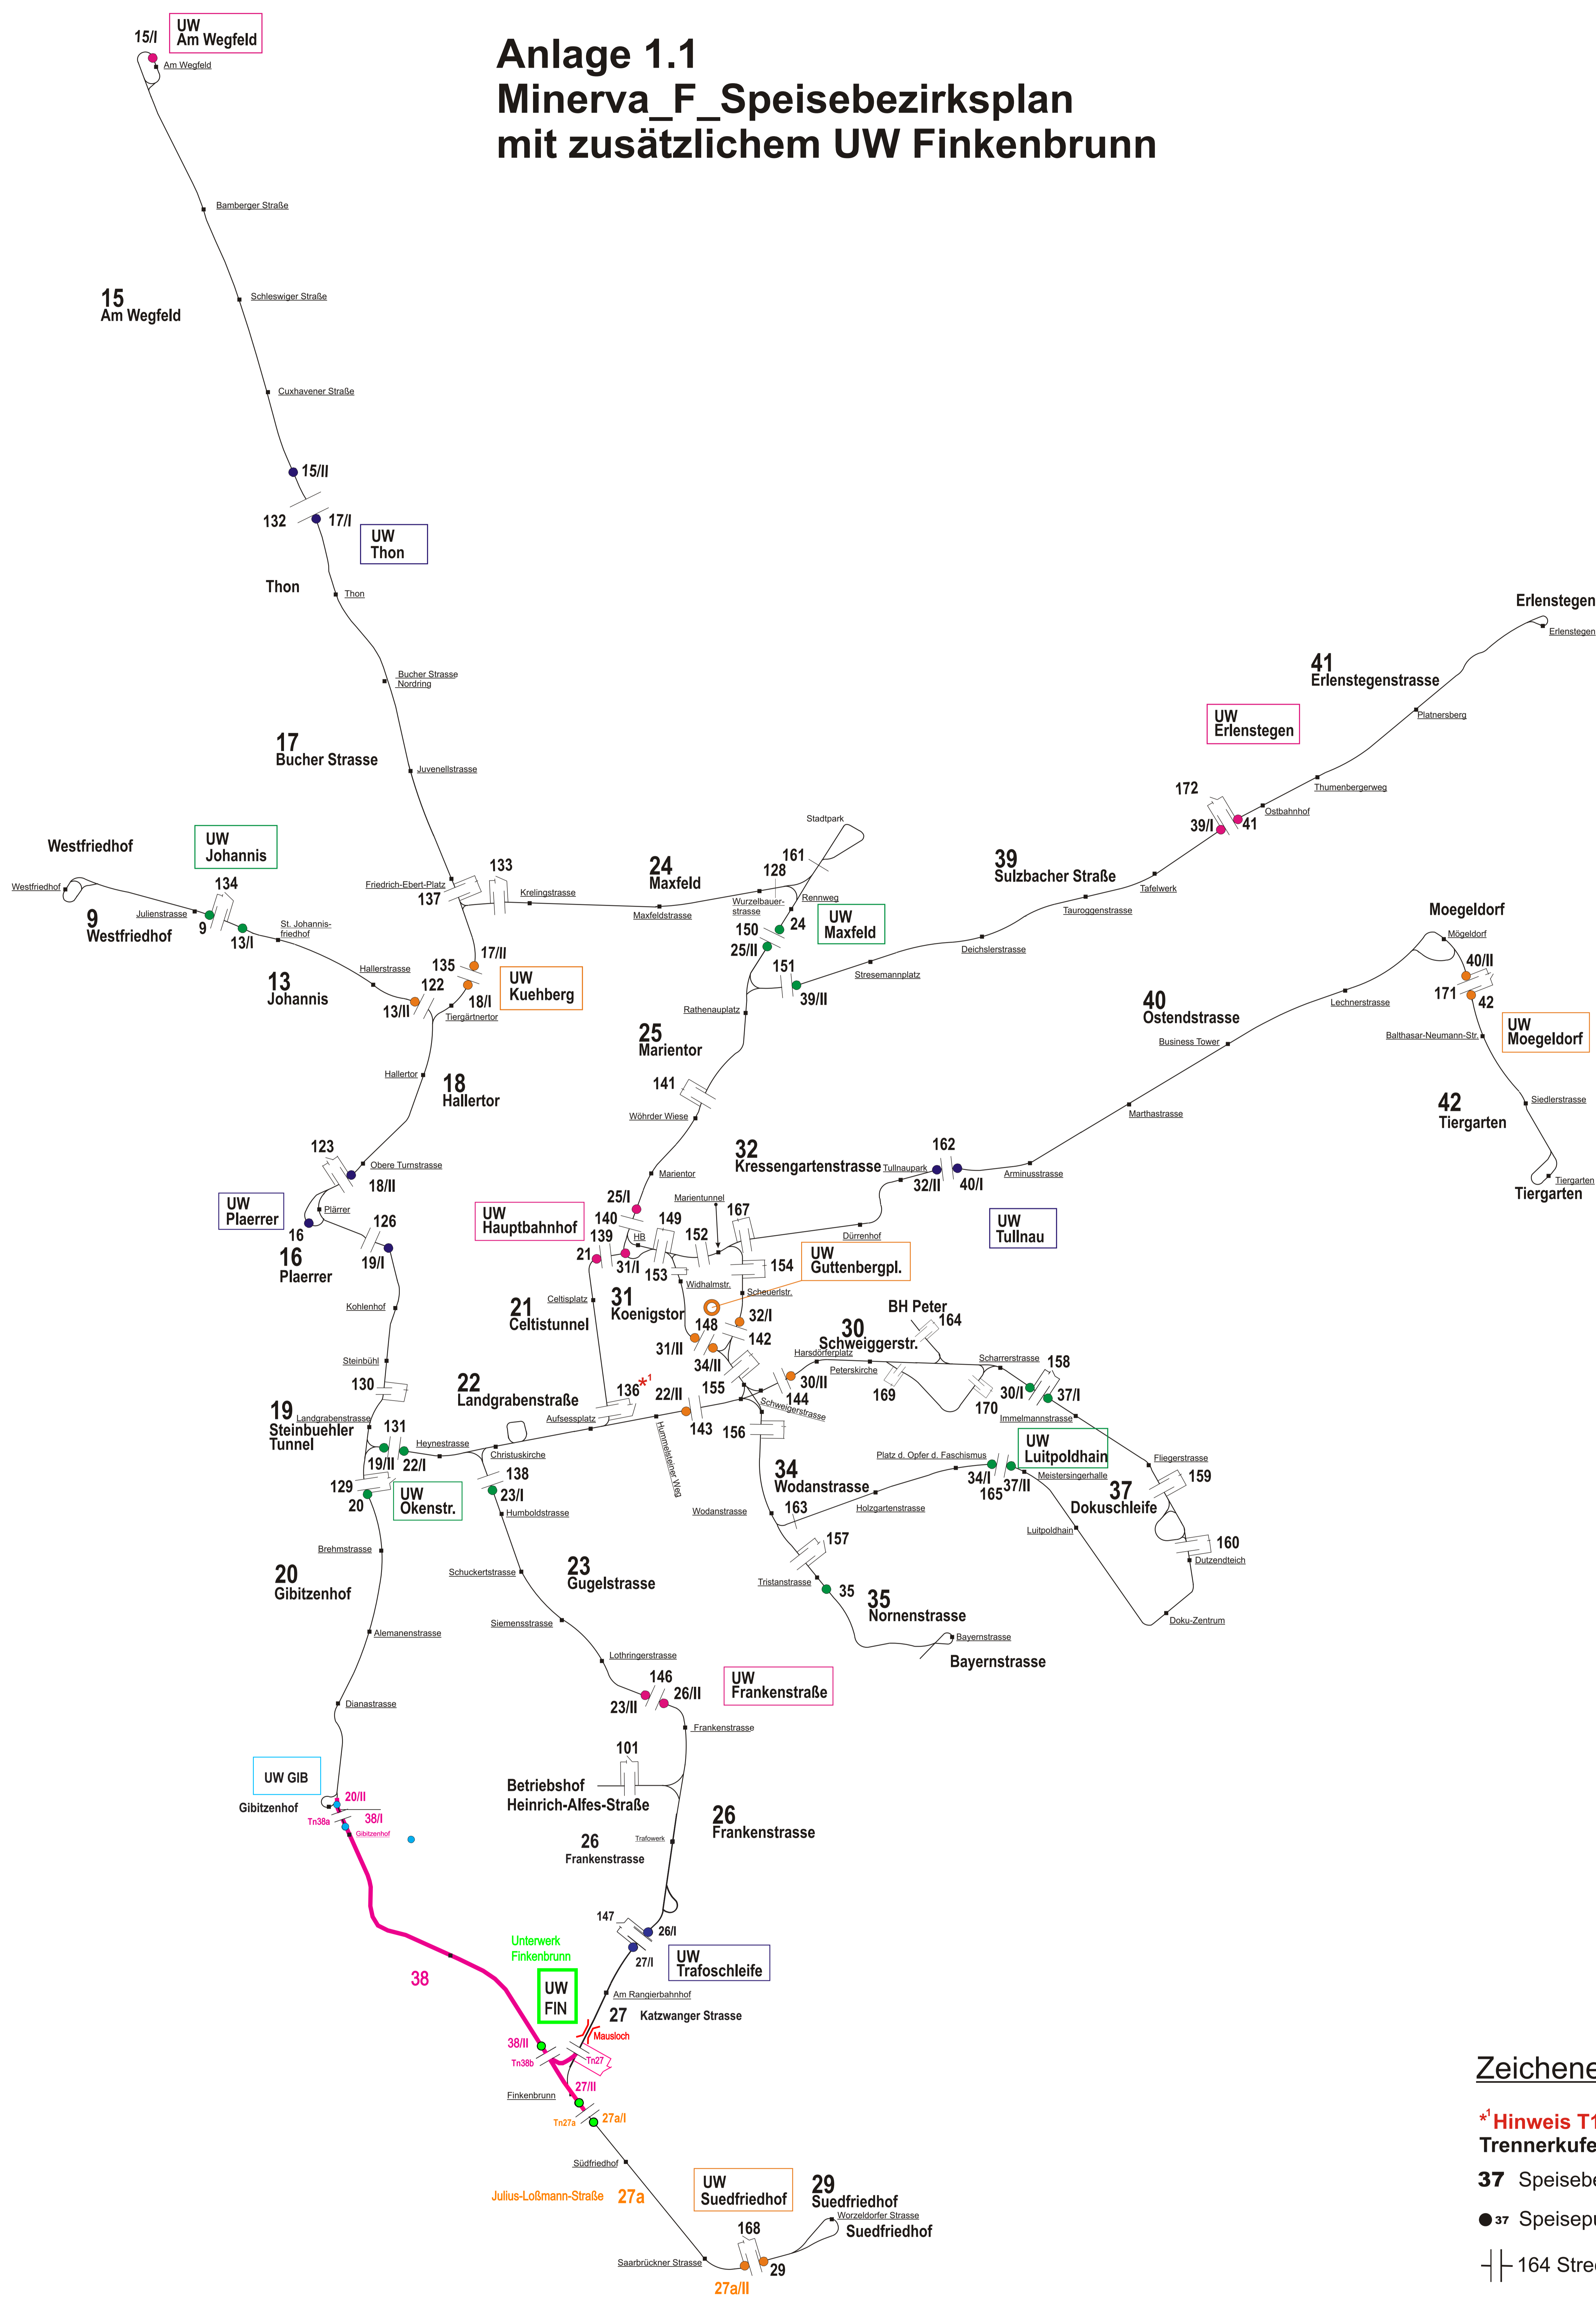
Anlage 1.1
Minerva_F_Speisebezirksplan
mit zusätzlichem UW Finkenbrunn

15/I
UW Am Wegfeld
Am Wegfeld
Bamberger Straße
Schleswiger Straße
Cuxhavener Straße
15
Am Wegfeld
15/II
132
17/I
UW Thon
Thon
Thon
Bucher Strasse Nordring
17
Bucher Strasse
Juvenellstrasse
Westfriedhof
UW Johannis
Westfriedhof
134
9
Westfriedhof
Julienstrasse
9
13/I
St. Johannis-friedhof
Friedrich-Ebert-Platz
137
133
Krelingstrasse
13
Johannis
Hallerstrasse
135
122
13/II
17/II
18/I
Tiergärtnertor
UW Kuehberg
Hallertor
18
Hallertor
123
Obere Turnstrasse
18/II
UW Plaerrer
Plärrer
16
126
16
Plaerrer
19/I
Kohlenhof
Steinbühl
130
19
Steinbuehler Tunnel
Landgrabenstrasse
131
19/II
22/I
129
20
UW Okenstr.
Brehmstrasse
20
Gibitzenhof
Alemanenstrasse
Dianastrasse
UW GIB
Gibitzenhof
20/II
Tn38a
38/I
Gibitzenhof
38
24
Maxfeld
Maxfeldstrasse
Stadtpark
161
128
Wurzelbauer-strasse
Rennweg
24
UW Maxfeld
150
25/II
151
39/II
Rathenauplatz
25
Marientor
141
Wöhrder Wiese
Marientor
25/I
Marientunnel
UW Hauptbahnhof
140
139
21
HB
31/I
149
152
167
153
154
UW Guttenbergpl.
Widhalmstr.
Scheuerlstr.
21
Celtistunnel
Celtisplatz
31
Koenigstor
148
32/I
142
31/II
34/II
22
Landgrabenstraße
Aufsessplatz
136
*1
22/II
155
143
156
Hummelsteiner Weg
Heynestrasse
Christuskirche
138
23/I
Humboldtstrasse
Schuckertstrasse
23
Gugelstrasse
Siemensstrasse
Lothringerstrasse
146
23/II
26/II
UW Frankenstraße
Frankenstrasse
101
Betriebshof
Heinrich-Alfes-Straße
26
Frankenstrasse
Trafowerk
26
Frankenstrasse
147
26/I
27/I
UW Trafoschleife
Unterwerk Finkenbrunn
UW FIN
Am Rangierbahnhof
27
Katzwanger Strasse
Mausloch
38/II
Tn38b
Tn27
27/II
Finkenbrunn
Tn27a
27a/I
Südfriedhof
Julius-Loßmann-Straße
27a
UW Suedfriedhof
29
Suedfriedhof
Worzeldorfer Strasse
Suedfriedhof
168
Saarbrückner Strasse
29
27a/II
32
Kressengartenstrasse
Tullnaupark
162
32/II
40/I
Arminusstrasse
Dürrenhof
UW Tullnau
BH Peter
164
30
Schweiggerstr.
Harsdörferplatz
Peterskirche
169
30/II
144
Schweiggerstrasse
Scharrerstrasse
158
30/I
37/I
170
Immelmannstrasse
UW Luitpoldhain
Meistersingerhalle
34
Wodanstrasse
Platz d. Opfer d. Faschismus
34/I
165
37/II
37
Dokuschleife
Fliegerstrasse
159
Wodanstrasse
163
Holzgartenstrasse
157
Luitpoldhain
160
Dutzendteich
Tristanstrasse
35
35
Nornenstrasse
Bayernstrasse
Bayernstrasse
Doku-Zentrum
39
Sulzbacher Straße
Tafelwerk
Tauroggenstrasse
Deichslerstrasse
Stresemannplatz
172
39/I
41
Ostbahnhof
UW Erlenstegen
41
Erlenstegenstrasse
Platnersberg
Thumenbergerweg
Erlenstegen
Erlenstegen
Moegeldorf
Mögeldorf
40/II
171
42
40
Ostendstrasse
Lechnerstrasse
Business Tower
Balthasar-Neumann-Str.
UW Moegeldorf
Marthastrasse
42
Tiergarten
Siedlerstrasse
Tiergarten
Tiergarten
Zeichene
*1 Hinweis T1
Trennerkufe
37 Speisebe
37 Speisepu
164 Stre